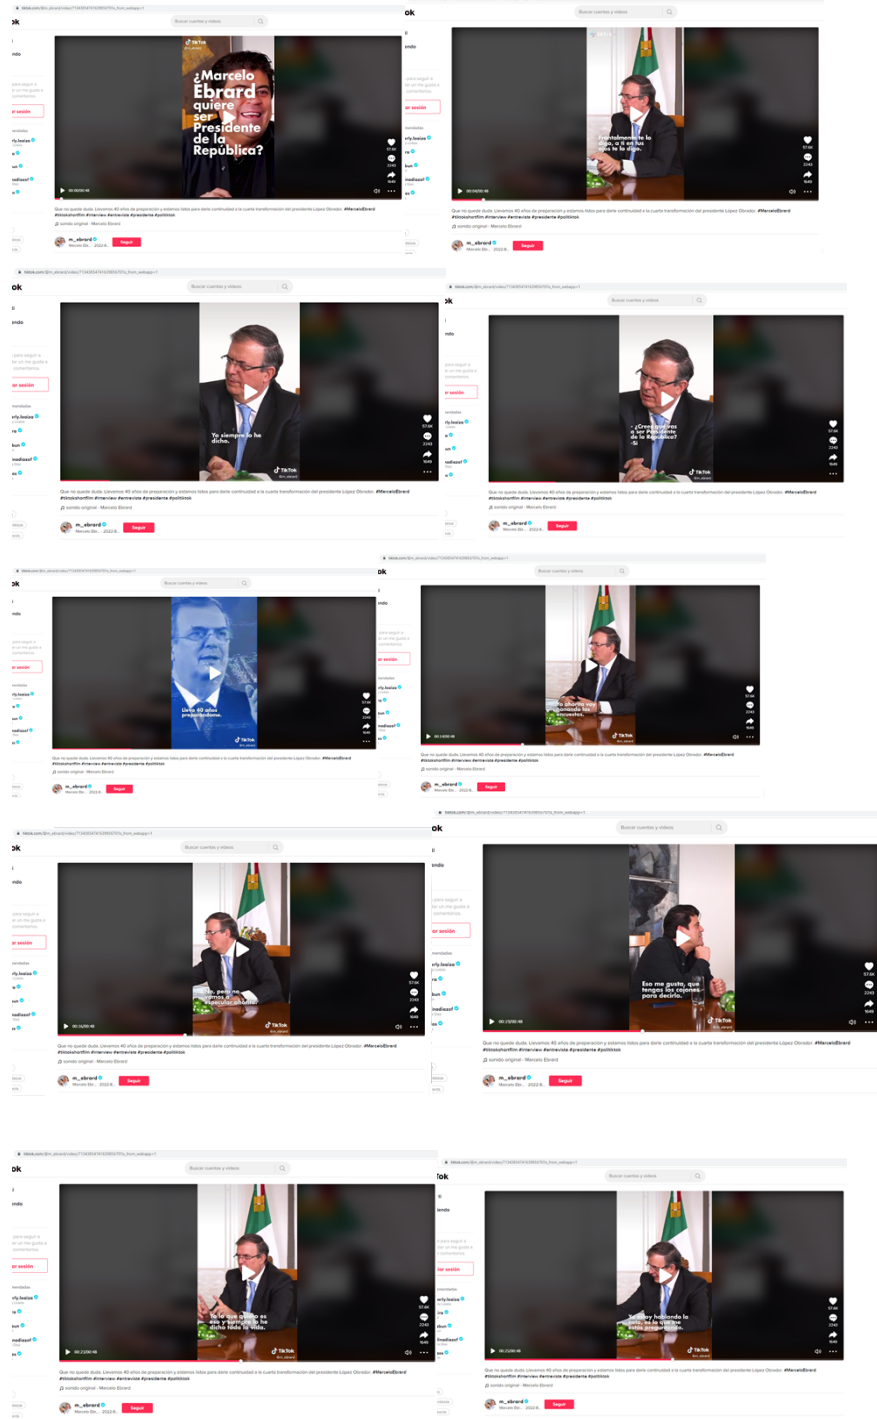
¿Marcelo Ebrard quiere ser Presidente de la República?

Que no quede duda. Llevamos 40 años de preparación y estamos listos para darle continuidad a la cuarta transformación del presidente López Obrador. #MarceloEbrard #tiktokshortfilm #interview #entrevista #presidente #politiktok

sonido original - Marcelo Ebrard

m_ebrard

Seguir

Frontalmente te lo digo, a ti en tus ojos te lo digo.

Yo siempre lo he dicho.

¿Crees que vas a ser Presidente de la República? -Sí

Llevo 40 años preparándome.

Ahorita voy ganando las encuestas.

Pero no vamos a especular ahorita.

Eso me gusta, que tengas los cojones para decirlo.

Es lo que quiero es eso y siempre lo he dicho toda la vida.

Estoy haciendo la parte, lo que me toca.

Buscar cuentas y videos

Seguir